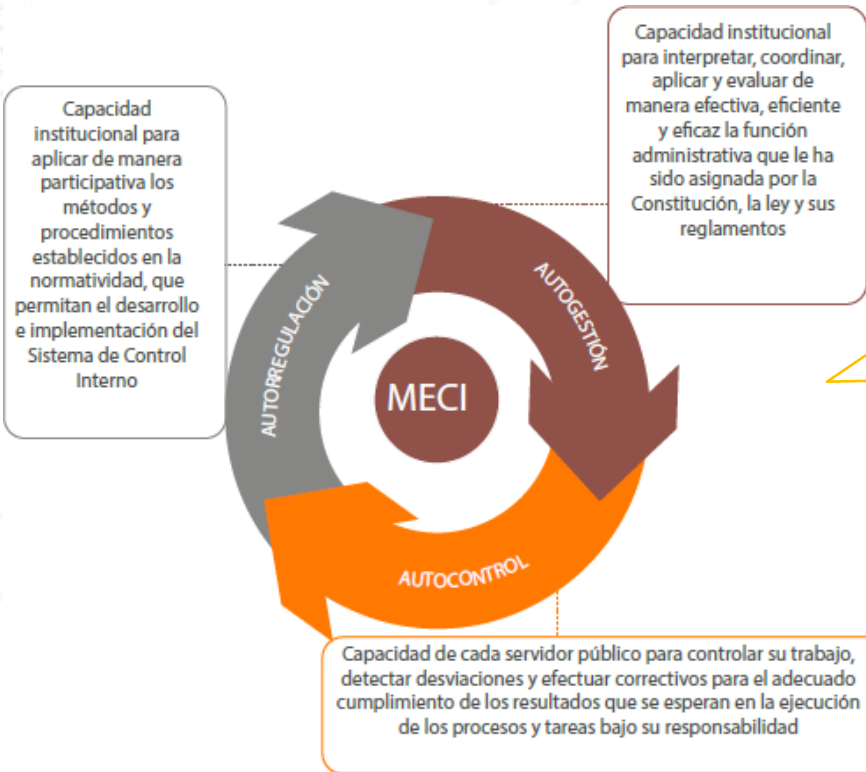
Capacidad institucional para aplicar de manera participativa los métodos y procedimientos establecidos en la normatividad, que permitan el desarrollo e implementación del Sistema de Control Interno

Capacidad institucional para interpretar, coordinar, aplicar y evaluar de manera efectiva, eficiente y eficaz la función administrativa que le ha sido asignada por la Constitución, la ley y sus reglamentos

AUTORREGULACIÓN

AUTOGESTIÓN

MECI

AUTOCONTROL

Capacidad de cada servidor público para controlar su trabajo, detectar desviaciones y efectuar correctivos para el adecuado cumplimiento de los resultados que se esperan en la ejecución de los procesos y tareas bajo su responsabilidad